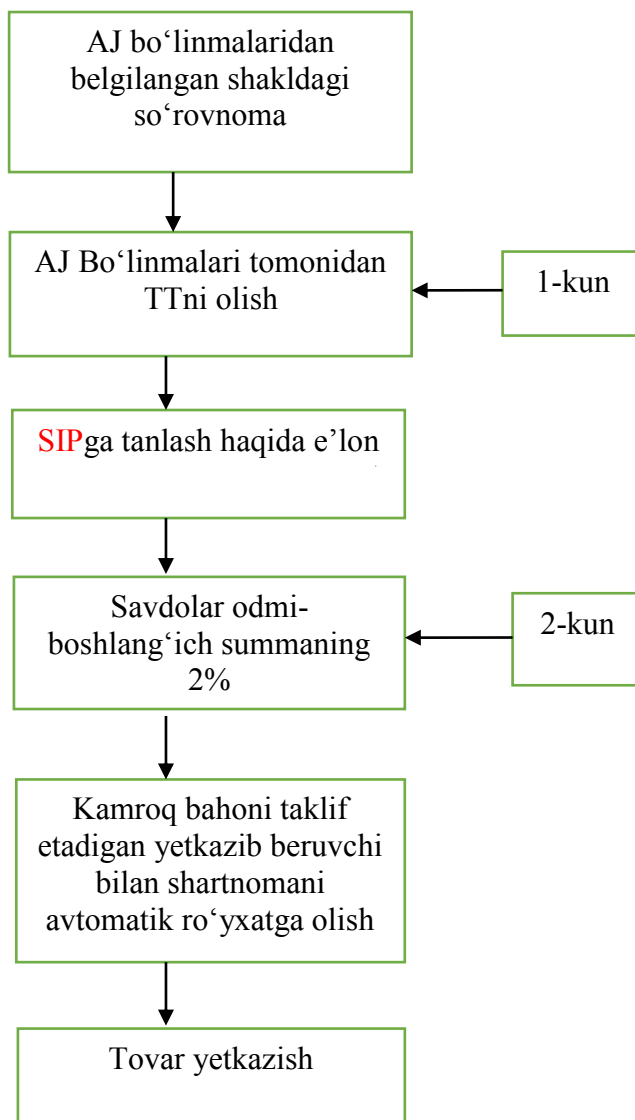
AJ bo‘linmalaridan belgilangan shakldagi so‘rovnoma

AJ Bo‘linmalari tomonidan TTni olish

1-kun

SIPga tanlash haqida e’lon

Savdolar odmi-boshlang‘ich summaning 2%

2-kun

Kamroq bahoni taklif etadigan yetkazib beruvchi bilan shartnomani avtomatik ro‘yxatga olish

Tovar yetkazish